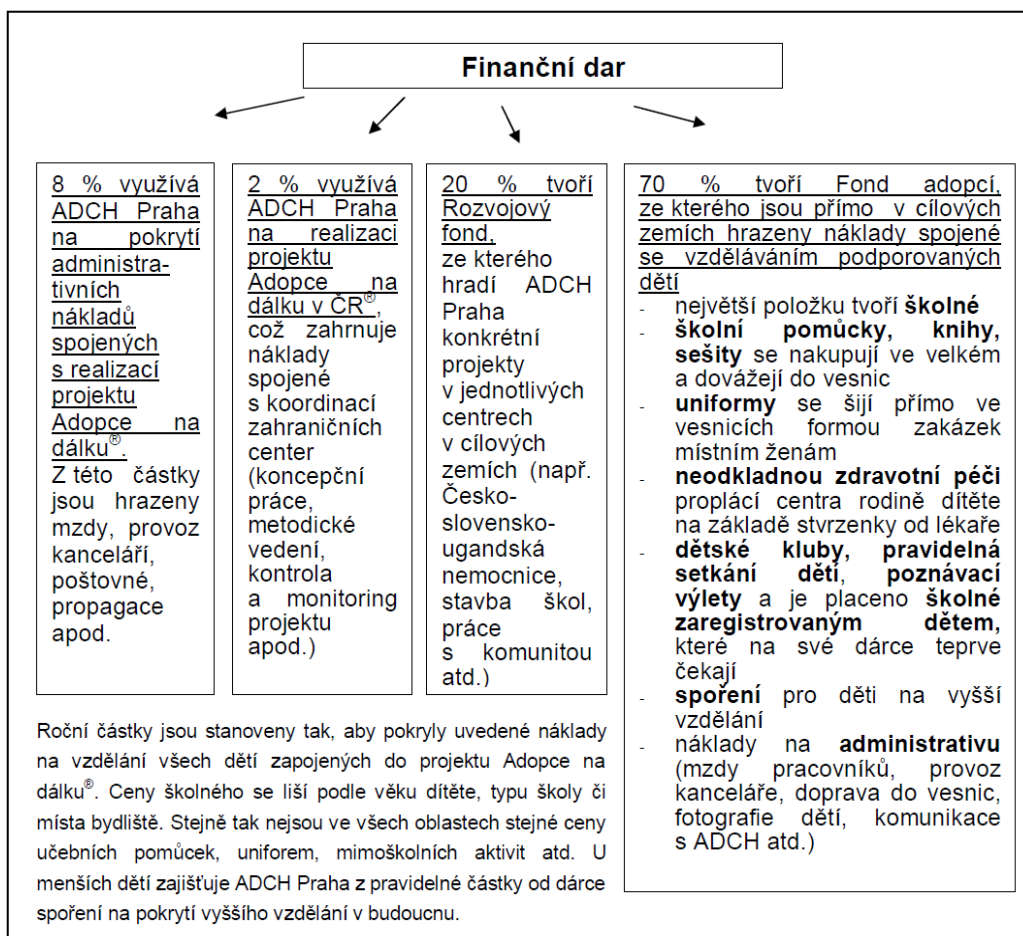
Finanční dar

8 % využívá ADCH Praha na pokrytí administrativních nákladů spojených s realizací projektu Adopce na dálku®.
Z této částky jsou hrazeny mzdy, provoz kanceláří, poštovné, propagace apod.

2 % využívá ADCH Praha na realizaci projektu Adopce na dálku v ČR®, což zahrnuje náklady spojené s koordinací zahraničních center (koncepční práce, metodické vedení, kontrola a monitoring projektu apod.)

20 % tvoří Rozvojový fond, ze kterého hradí ADCH Praha konkrétní projekty v jednotlivých centrech v cílových zemích (např. Česko-slovensko-ugandská nemocnice, stavba škol, práce s komunitou atd.)

70 % tvoří Fond adopcí, ze kterého jsou přímo v cílových zemích hrazeny náklady spojené se vzděláváním podporovaných dětí
- největší položku tvoří **školné**
- **školní pomůcky, knihy, sešity** se nakupují ve velkém a dovážejí do vesnic
- **uniformy** se šijí přímo ve vesnicích formou zakázek místním ženám
- **neodkladnou zdravotní péči** proplácí centra rodině dítěte na základě stvrzenky od lékaře
- **dětské kluby, pravidelná setkání dětí**, **poznávací výlety** a je placeno **školné zaregistrovaným dětem,** které na své dárce teprve čekají
- **spoření** pro děti na vyšší vzdělání
- náklady na **administrativu** (mzdy pracovníků, provoz kanceláře, doprava do vesnic, fotografie dětí, komunikace s ADCH atd.)

Roční částky jsou stanoveny tak, aby pokryly uvedené náklady na vzdělání všech dětí zapojených do projektu Adopce na dálku®. Ceny školného se liší podle věku dítěte, typu školy či místa bydliště. Stejně tak nejsou ve všech oblastech stejné ceny učebních pomůcek, uniforem, mimoškolních aktivit atd. U menších dětí zajišťuje ADCH Praha z pravidelné částky od dárce spoření na pokrytí vyššího vzdělání v budoucnu.